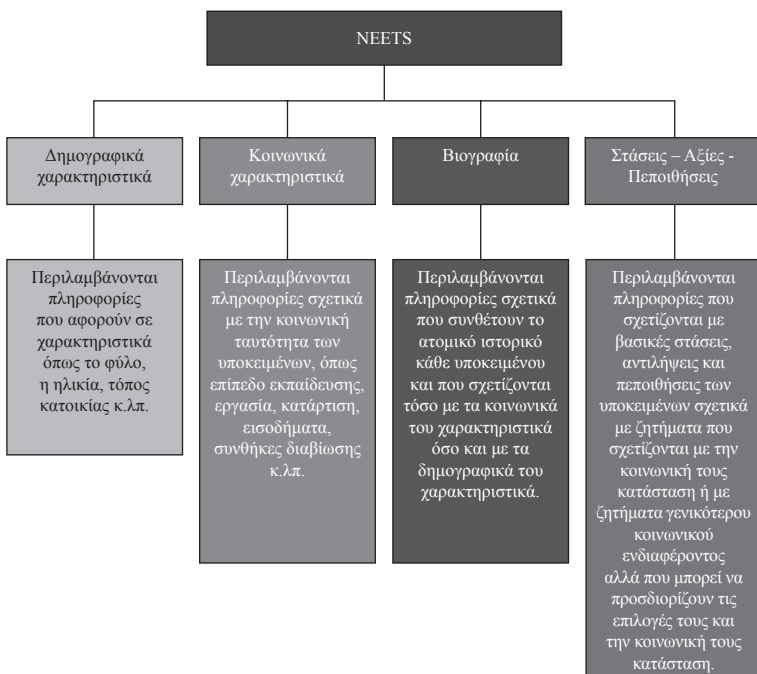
NEETS

Δημογραφικά χαρακτηριστικά

Κοινωνικά χαρακτηριστικά

Βιογραφία

Στάσεις – Αξίες - Πεποιθήσεις

Περιλαμβάνονται πληροφορίες που αφορούν σε χαρακτηριστικά όπως το φύλο, η ηλικία, τόπος κατοικίας κ.λπ.

Περιλαμβάνονται πληροφορίες σχετικά με την κοινωνική ταυτότητα των υποκειμένων, όπως επίπεδο εκπαίδευσης, εργασία, κατάρτιση, εισοδήματα, συνθήκες διαβίωσης κ.λπ.

Περιλαμβάνονται πληροφορίες σχετικά που συνθέτουν το ατομικό ιστορικό κάθε υποκειμένου και που σχετίζονται τόσο με τα κοινωνικά του χαρακτηριστικά όσο και με τα δημογραφικά του χαρακτηριστικά.

Περιλαμβάνονται πληροφορίες που σχετίζονται με βασικές στάσεις, αντιλήψεις και πεποιθήσεις των υποκειμένων σχετικά με ζητήματα που σχετίζονται με την κοινωνική τους κατάσταση ή με ζητήματα γενικότερου κοινωνικού ενδιαφέροντος αλλά που μπορεί να προσδιορίζουν τις επιλογές τους και την κοινωνική τους κατάσταση.